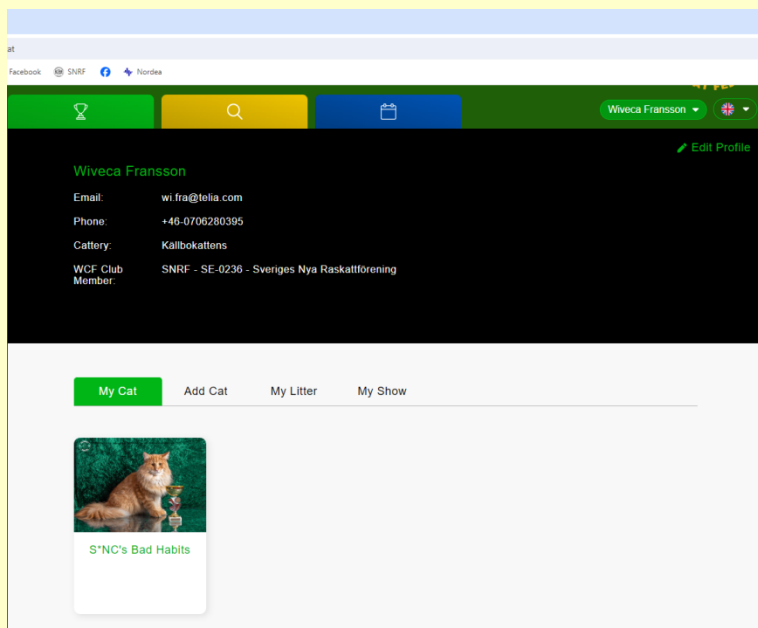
at

Facebook SNRF Nordea

Wiveca Fransson

Edit Profile

Wiveca Fransson

Email: wi.fra@telia.com

Phone: +46-0706280395

Cattery: Källbokattens

WCF Club Member: SNRF - SE-0236 - Sveriges Nya Raskattförening

My Cat | Add Cat | My Litter | My Show

S*NC's Bad Habits